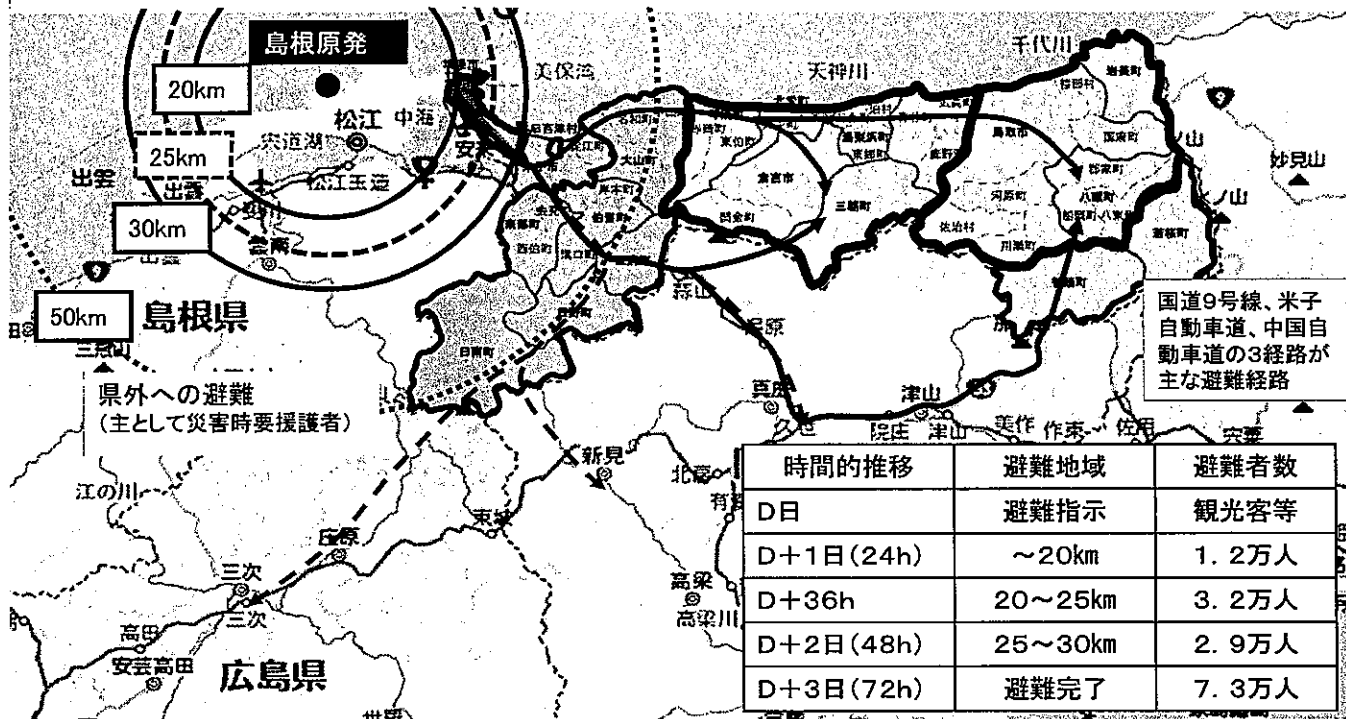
島根原発

20km

25km

30km

50km

松江

中海

美保湾

天神川

千代川

宍道湖

松江玉造

出雲

出雲

安来

雲南

妙見山

島根県

県外への避難
(主として災害時要援護者)

国道9号線、米子自動車道、中国自動車道の3経路が主な避難経路

蒜山

湯原

真庭

津山

久世

落合

院庄

津山

美作

作東

佐用

新見

北房

有漢

東城

庄原

江の川

三次

三次

高田

安芸高田

高梁

高梁川

広島県

倉吉市

鳥取市

| 時間的推移 | 避難地域 | 避難者数 |
|---|---|---|
| D日 | 避難指示 | 観光客等 |
| D+1日(24h) | ~20km | 1.2万人 |
| D+36h | 20~25km | 3.2万人 |
| D+2日(48h) | 25~30km | 2.9万人 |
| D+3日(72h) | 避難完了 | 7.3万人 |